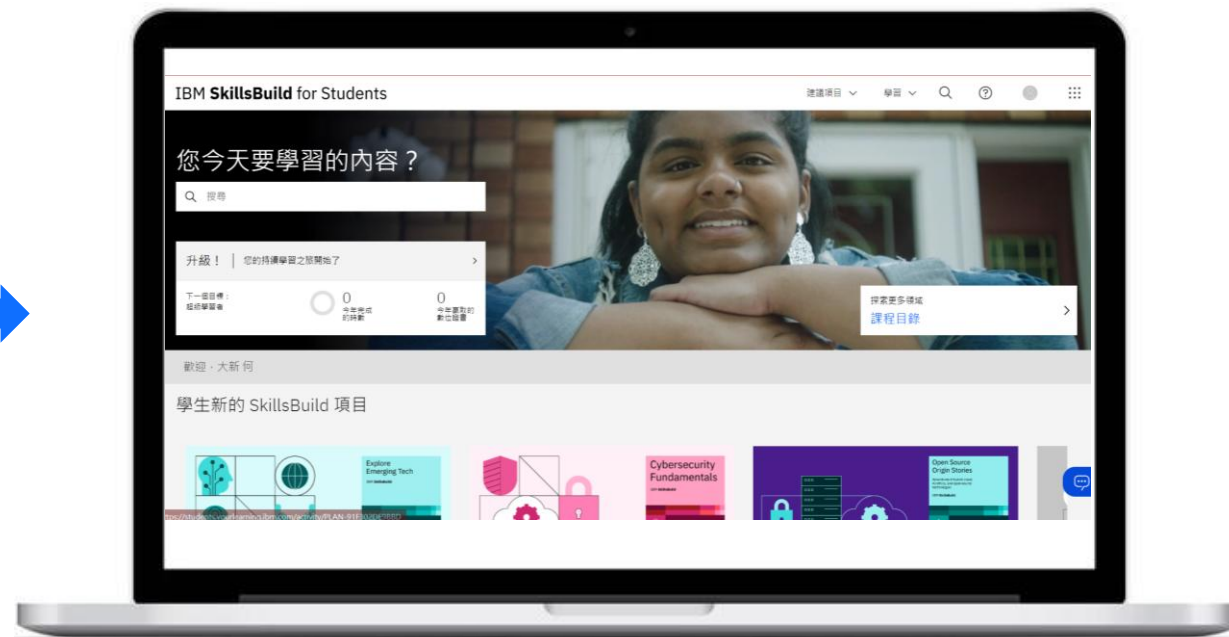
IBM **SkillsBuild** for Students

建議項目 ∨ 學習 ∨

您今天要學習的內容？

搜尋

升級！ | 您的持續學習之旅開始了

下一個目標：
超級學習者

0
今年完成的時數

0
今年賺取的數位證書

探索更多領域
課程目錄

歡迎，大新 何

學生新的 SkillsBuild 項目

Explore Emerging Tech

Cybersecurity Fundamentals

Open Source Origin Stories

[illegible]